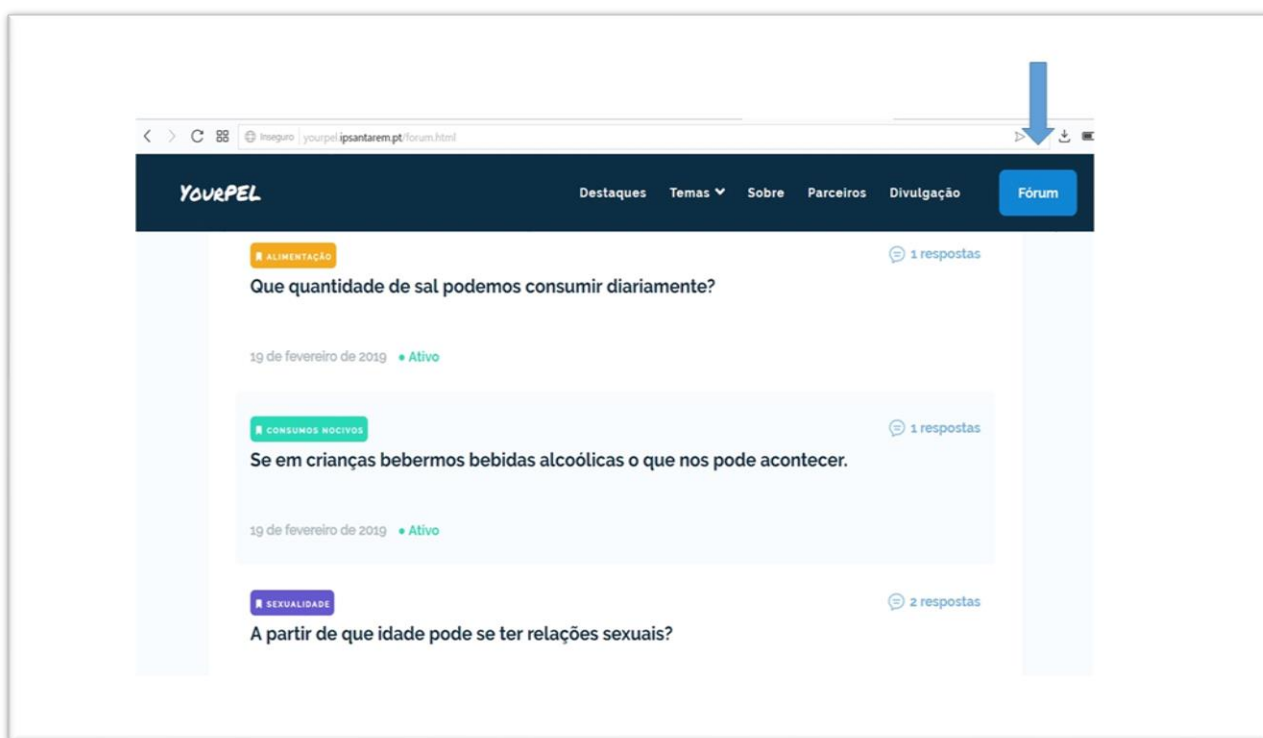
Inseguro yourpel.ipsantarem.pt/forum.html

YOURPEL

Destaques Temas Sobre Parceiros Divulgação Fórum

ALIMENTAÇÃO

1 respostas

Que quantidade de sal podemos consumir diariamente?

19 de fevereiro de 2019 • Ativo

CONSUMOS NOCIVOS

1 respostas

Se em crianças bebermos bebidas alcoólicas o que nos pode acontecer.

19 de fevereiro de 2019 • Ativo

SEXUALIDADE

2 respostas

A partir de que idade pode se ter relações sexuais?